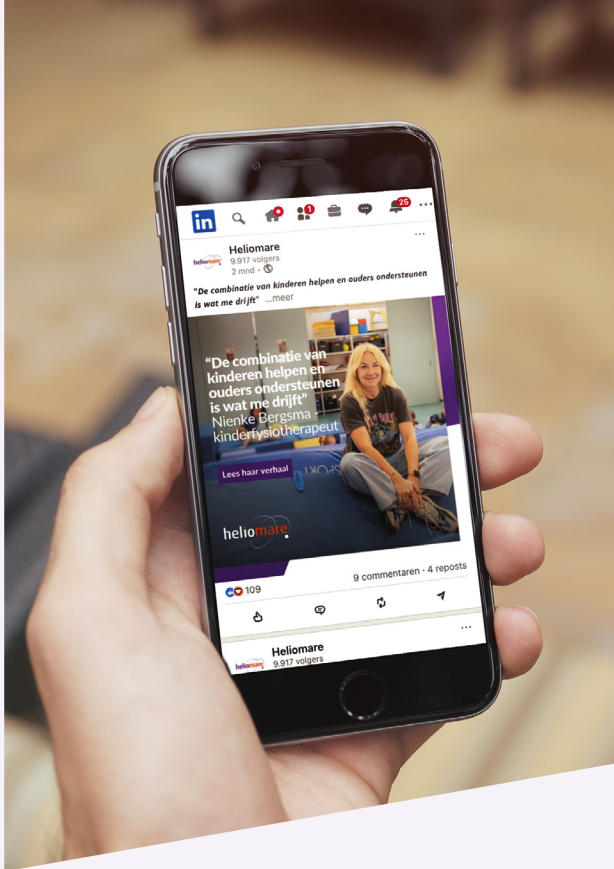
in

1

26

Heliomare
9.917 volgers
2 mnd •

"De combinatie van kinderen helpen en ouders ondersteunen is wat me drijft" ...meer

"De combinatie van kinderen helpen en ouders ondersteunen is wat me drijft"
Nienke Bergsma
kinderfysiotherapeut

Lees haar verhaal

heliomare

109

9 commentaren • 4 reposts

Heliomare
9.917 volgers